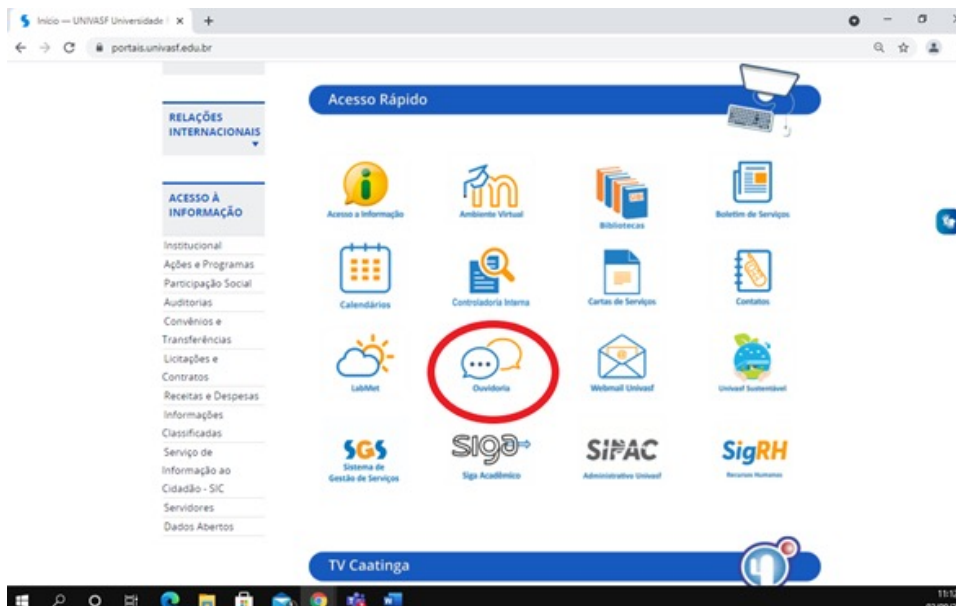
Início — UNIVASF Universidade | ×  +

portais.univasf.edu.br

RELAÇÕES INTERNACIONAIS

ACESSO À INFORMAÇÃO

Institucional
Ações e Programas
Participação Social
Auditorias
Convênios e Transferências
Licitações e Contratos
Receitas e Despesas
Informações Classificadas
Serviço de Informação ao Cidadão - SIC
Servidores
Dados Abertos

Acesso Rápido

Acesso a Informação
Ambiente Virtual
Bibliotecas
Boletim de Serviços
Calendários
Controladoria Interna
Cartas de Serviços
Contatos
LabMet
Ouvidoria
Webmail Univasf
Univasf Sustentável
SGS Sistema de Gestão de Serviços
SIGA Siga Acadêmico
SIPAC Administrativo Univasf
SigRH Recursos Humanos

TV Caatinga

11:1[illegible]